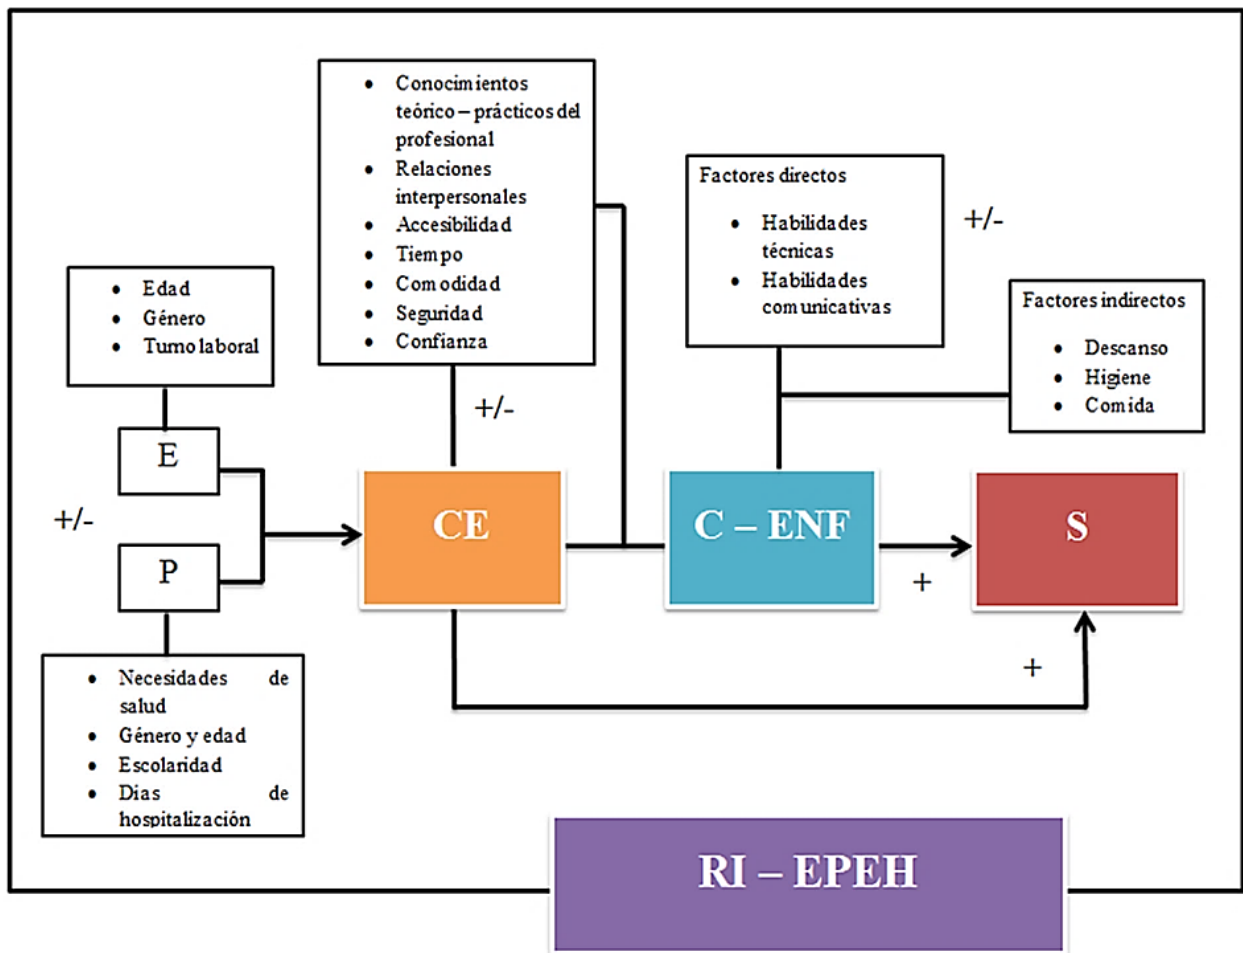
- Conocimientos teórico – prácticos del profesional
- Relaciones interpersonales
- Accesibilidad
- Tiempo
- Comodidad
- Seguridad
- Confianza

Factores directos

- Habilidades técnicas
- Habilidades comunicativas

+/-

Factores indirectos

- Descanso
- Higiene
- Comida

- Edad
- Género
- Turno laboral

E

+/-

+/-

P

CE

C – ENF

S

+

+

- Necesidades de salud
- Género y edad
- Escolaridad
- Dias de hospitalización

RI – EPEH